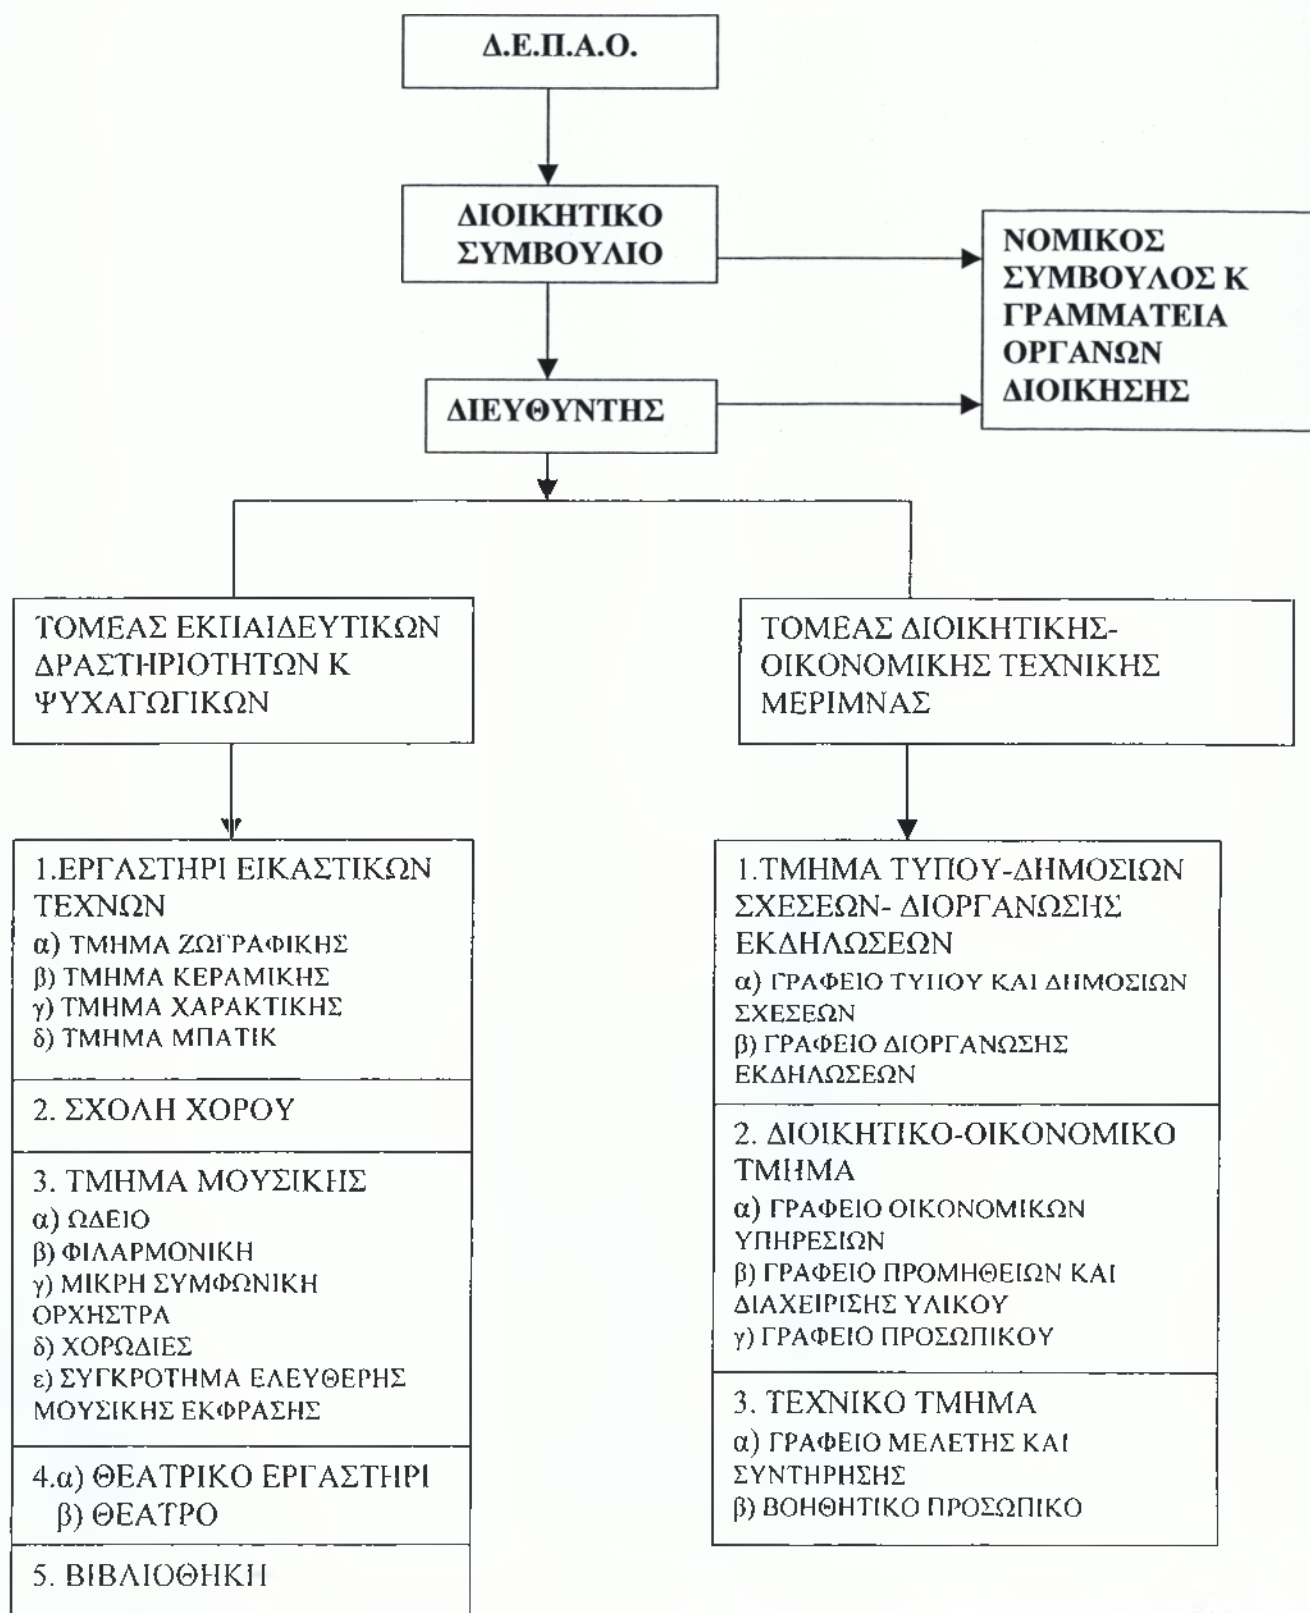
Δ.Ε.Π.Α.Ο.

ΔΙΟΙΚΗΤΙΚΟ ΣΥΜΒΟΥΛΙΟ

ΝΟΜΙΚΟΣ ΣΥΜΒΟΥΛΟΣ Κ ΓΡΑΜΜΑΤΕΙΑ ΟΡΓΑΝΩΝ ΔΙΟΙΚΗΣΗΣ

ΔΙΕΥΘΥΝΤΗΣ

ΤΟΜΕΑΣ ΕΚΠΑΙΔΕΥΤΙΚΩΝ ΔΡΑΣΤΗΡΙΟΤΗΤΩΝ Κ ΨΥΧΑΓΩΓΙΚΩΝ

1.ΕΡΓΑΣΤΗΡΙ ΕΙΚΑΣΤΙΚΩΝ ΤΕΧΝΩΝ
α) ΤΜΗΜΑ ΖΩΓΡΑΦΙΚΗΣ
β) ΤΜΗΜΑ ΚΕΡΑΜΙΚΗΣ
γ) ΤΜΗΜΑ ΧΑΡΑΚΤΙΚΗΣ
δ) ΤΜΗΜΑ ΜΠΑΤΙΚ

2. ΣΧΟΛΗ ΧΟΡΟΥ

3. ΤΜΗΜΑ ΜΟΥΣΙΚΗΣ
α) ΩΔΕΙΟ
β) ΦΙΛΑΡΜΟΝΙΚΗ
γ) ΜΙΚΡΗ ΣΥΜΦΩΝΙΚΗ ΟΡΧΗΣΤΡΑ
δ) ΧΟΡΩΔΙΕΣ
ε) ΣΥΓΚΡΟΤΗΜΑ ΕΛΕΥΘΕΡΗΣ ΜΟΥΣΙΚΗΣ ΕΚΦΡΑΣΗΣ

4.α) ΘΕΑΤΡΙΚΟ ΕΡΓΑΣΤΗΡΙ
β) ΘΕΑΤΡΟ

5. ΒΙΒΛΙΟΘΗΚΗ

ΤΟΜΕΑΣ ΔΙΟΙΚΗΤΙΚΗΣ-ΟΙΚΟΝΟΜΙΚΗΣ ΤΕΧΝΙΚΗΣ ΜΕΡΙΜΝΑΣ

1.ΤΜΗΜΑ ΤΥΠΟΥ-ΔΗΜΟΣΙΩΝ ΣΧΕΣΕΩΝ- ΔΙΟΡΓΑΝΩΣΗΣ ΕΚΔΗΛΩΣΕΩΝ
α) ΓΡΑΦΕΙΟ ΤΥΠΟΥ ΚΑΙ ΔΗΜΟΣΙΩΝ ΣΧΕΣΕΩΝ
β) ΓΡΑΦΕΙΟ ΔΙΟΡΓΑΝΩΣΗΣ ΕΚΔΗΛΩΣΕΩΝ

2. ΔΙΟΙΚΗΤΙΚΟ-ΟΙΚΟΝΟΜΙΚΟ ΤΜΗΜΑ
α) ΓΡΑΦΕΙΟ ΟΙΚΟΝΟΜΙΚΩΝ ΥΠΗΡΕΣΙΩΝ
β) ΓΡΑΦΕΙΟ ΠΡΟΜΗΘΕΙΩΝ ΚΑΙ ΔΙΑΧΕΙΡΙΣΗΣ ΥΛΙΚΟΥ
γ) ΓΡΑΦΕΙΟ ΠΡΟΣΩΠΙΚΟΥ

3. ΤΕΧΝΙΚΟ ΤΜΗΜΑ
α) ΓΡΑΦΕΙΟ ΜΕΛΕΤΗΣ ΚΑΙ ΣΥΝΤΗΡΗΣΗΣ
β) ΒΟΗΘΗΤΙΚΟ ΠΡΟΣΩΠΙΚΟ